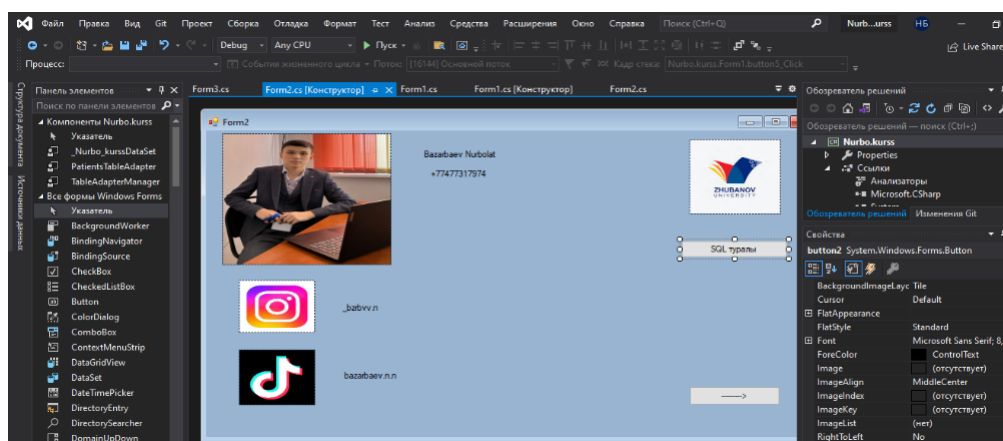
Файл Правка Вид Git Проект Сборка Отладка Формат Тест Анализ Средства Расширения Окно Справка Поиск (Ctrl+Q) Nurb...urss НБ

Debug Any CPU ▶ Пуск Live Share

Процесс: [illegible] События жизненного цикла Поток: [16144] Основной поток Кадр стека: Nurbo.kurss.Form1.button3_Click

Структура документа Источники данных

Панель элементов
Поиск по панели элементов
◢ Компоненты Nurbo.kurss
Указатель
_Nurbo_kurssDataSet
PatientsTableAdapter
TableAdapterManager
◢ Все формы Windows Forms
Указатель
BackgroundWorker
BindingNavigator
BindingSource
CheckBox
CheckedListBox
Button
ColorDialog
ComboBox
ContextMenuStrip
DataGridView
DataSet
DateTimePicker
DirectoryEntry
DirectorySearcher
DomainUpDown

Form3.cs Form2.cs [Конструктор] Form1.cs Form1.cs [Конструктор] Form2.cs

Form2

Bazarbaev Nurbolat
+77477317974

ZHUBANOV UNIVERSITY

SQL туралы

_babvv.n

bazarbaev.n.n

------>

Обозреватель решений
Обозреватель решений — поиск (Ctrl+;)
Nurbo.kurss
Properties
Ссылки
Анализаторы
Microsoft.CSharp
Обозреватель решений Изменения Git

Свойства
button2 System.Windows.Forms.Button
| | |
|---|---|
| BackgroundImageLayout | Tile |
| Cursor | Default |
| ⊞ FlatAppearance | |
| FlatStyle | Standard |
| ⊞ Font | Microsoft Sans Serif; 8, |
| ForeColor | ControlText |
| Image | (отсутствует) |
| ImageAlign | MiddleCenter |
| ImageIndex | (отсутствует) |
| ImageKey | (отсутствует) |
| ImageList | (нет) |
| RightToLeft | No |